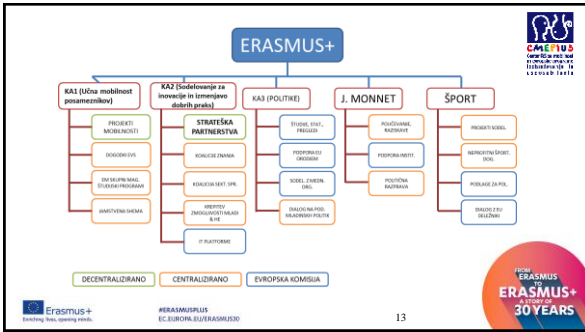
ERASMUS+

CMEPIUS
Center RS za mobilnost in evropske programe izobraževanja in usposabljanja

KA1 (Učna mobilnost posameznikov)

PROJEKTI MOBILNOSTI

DOGODKI EVS

EM SKUPNI MAG. ŠTUDIJSKI PROGRAMI

JAMSTVENA SHEMA

KA2 (Sodelovanje za inovacije in izmenjavo dobrih praks)

STRATEŠKA PARTNERSTVA

KOALICIJE ZNANJA

KOALICIJE SEKT. SPR.

KREPITEV ZMOGLJIVOSTI MLADI & HE

IT PLATFORME

KA3 (POLITIKE)

ŠTUDIJE, STAT., PREGLEDI

PODPORA EU ORODJEM

SODEL. Z MEDN. ORG.

DIALOG NA POD. SKLADNIH POLITIK

J. MONNET

POUČEVANJE, RAZISKAVE

PODPORA INSTIT.

POLITIČNA RAZPRAVA

ŠPORT

PROJEKTI SODEL.

NEPROFITNI ŠPORT. DOG.

PODLAGE ZA POL.

DIALOG Z EU DELEŽNIKI

DECENTRALIZIRANO

CENTRALIZIRANO

EVROPSKA KOMISIJA

Erasmus+
Enriching lives, opening minds.

#ERASMUSPLUS
EC.EUROPA.EU/ERASMUS30

13

FROM ERASMUS TO ERASMUS+ A STORY OF 30 YEARS